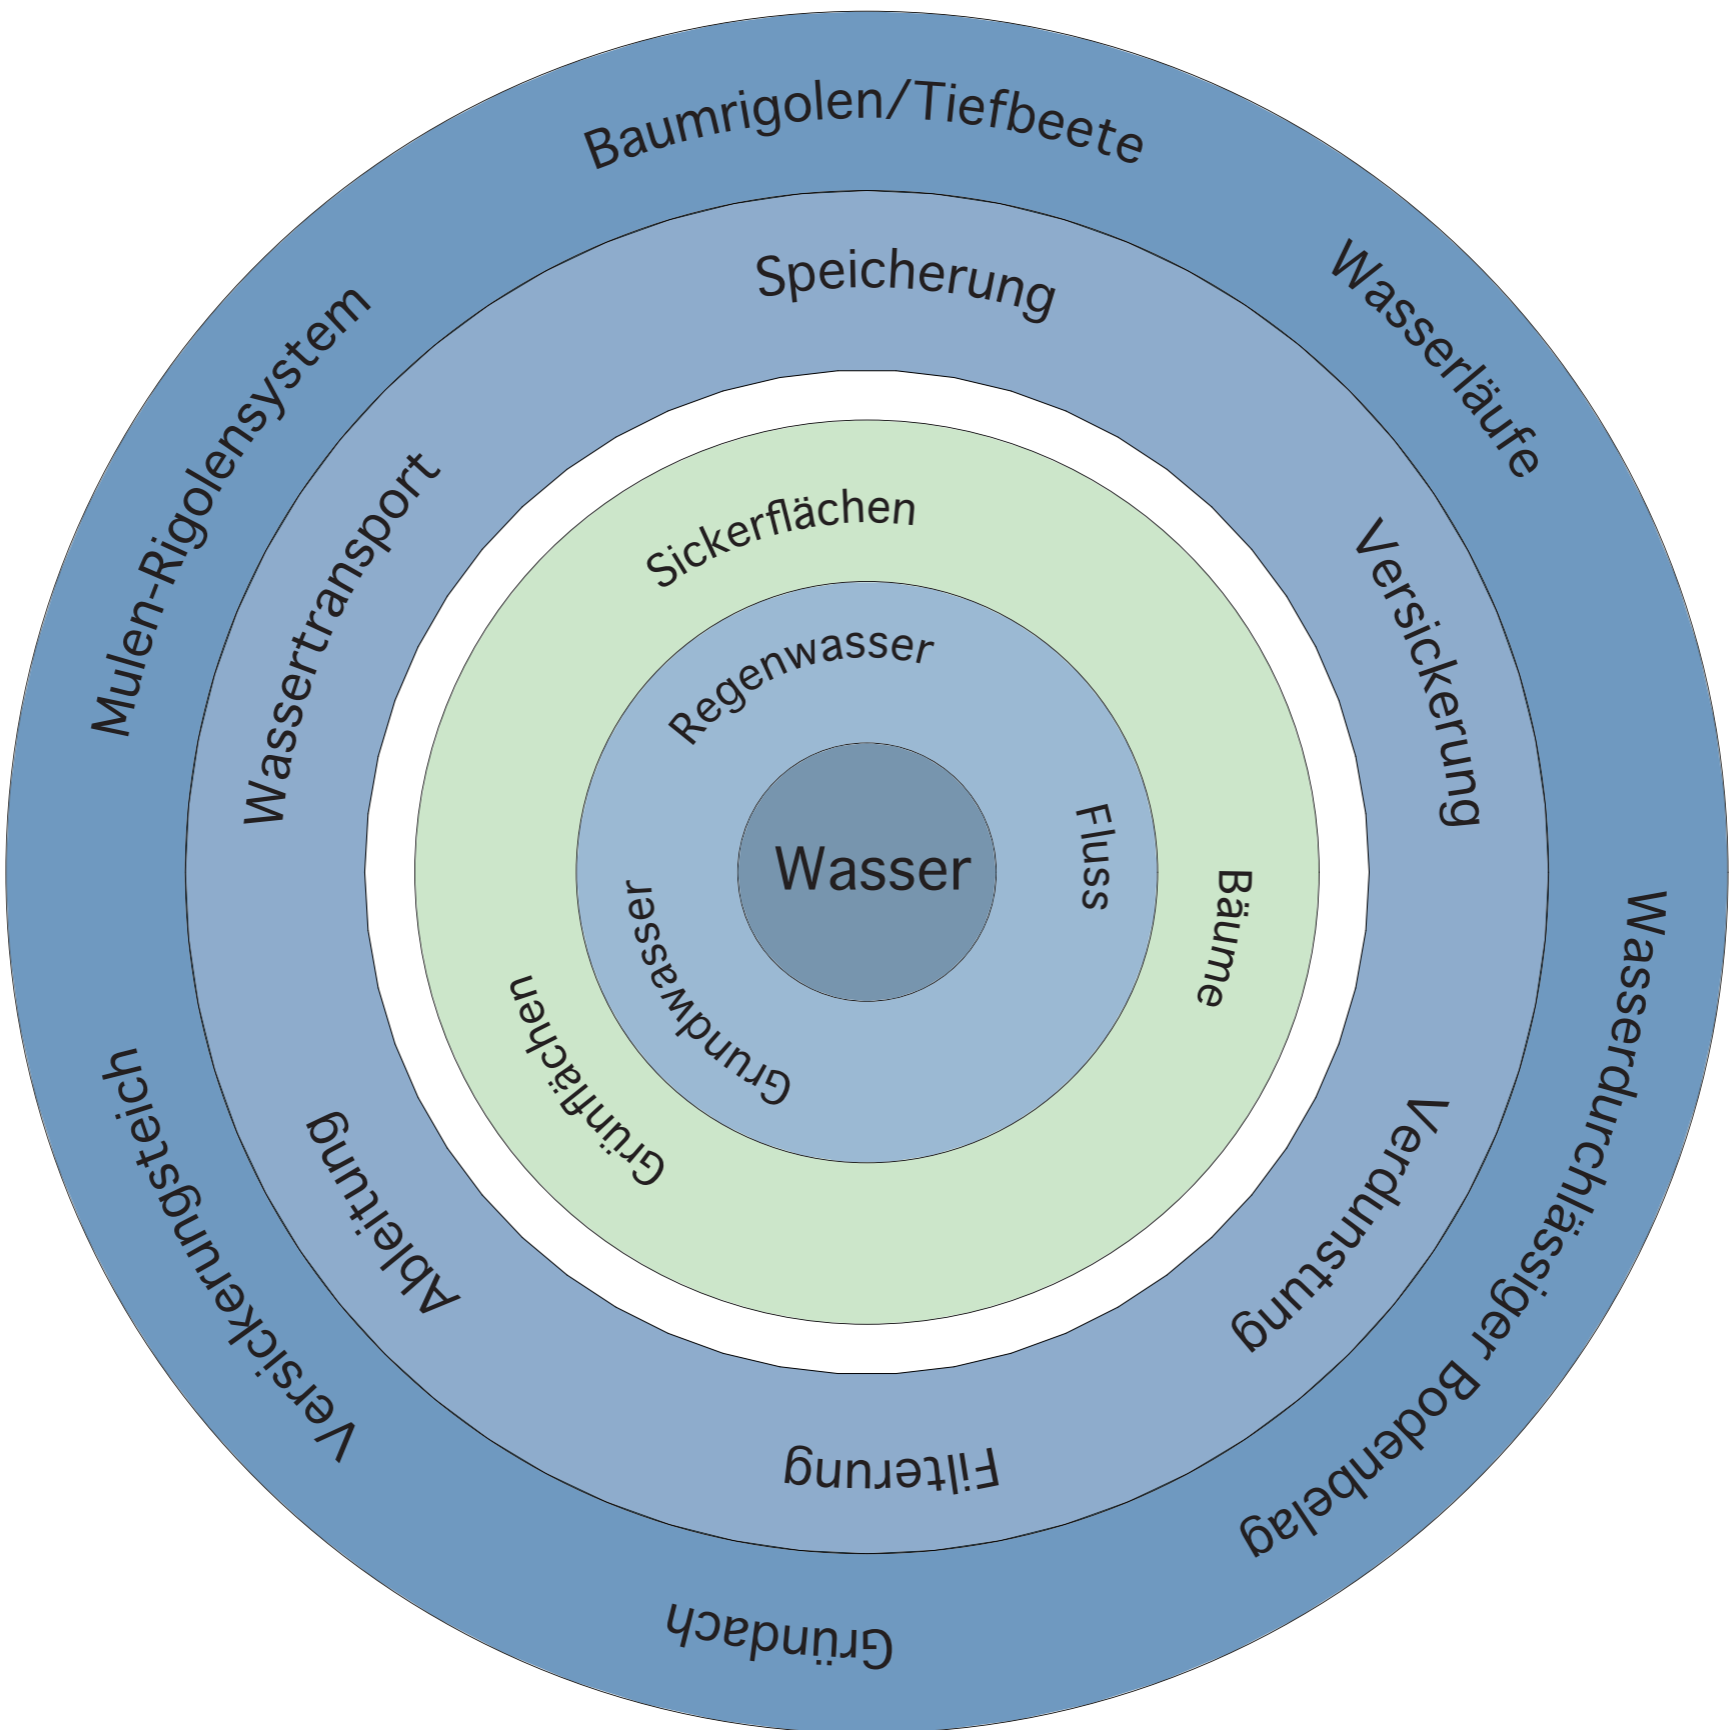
Baumrigolen/Tiefbeete

Wasserläufe

Wasserdurchlässiger Bodenbelag

Gründach

Versickerungsteich

Mulen-Rigolensystem

Speicherung

Versickerung

Verdunstung

Filterung

Ableitung

Wassertransport

Sickerflächen

Bäume

Grünflächen

Regenwasser

Fluss

Grundwasser

Wasser